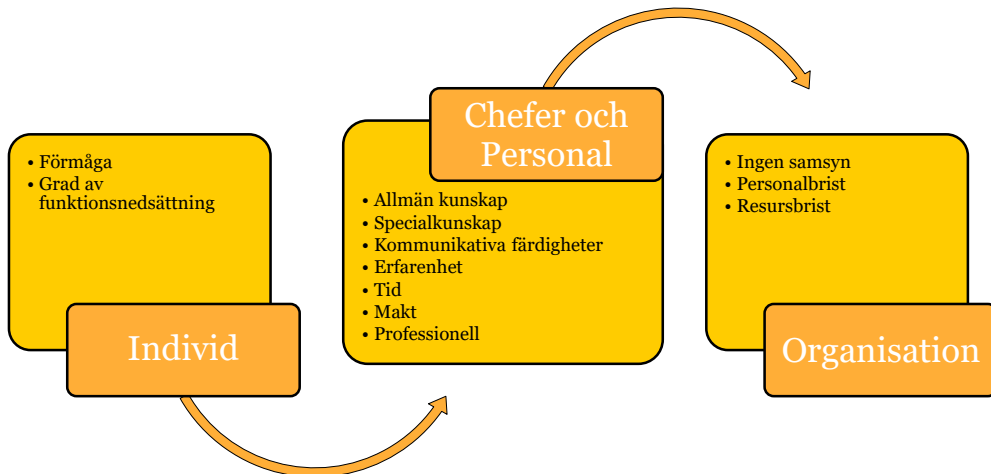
• Förmåga
• Grad av funktionsnedsättning

Individ

Chefer och Personal

• Allmän kunskap
• Specialkunskap
• Kommunikativa färdigheter
• Erfarenhet
• Tid
• Makt
• Professionell

• Ingen samsyn
• Personalbrist
• Resursbrist

Organisation